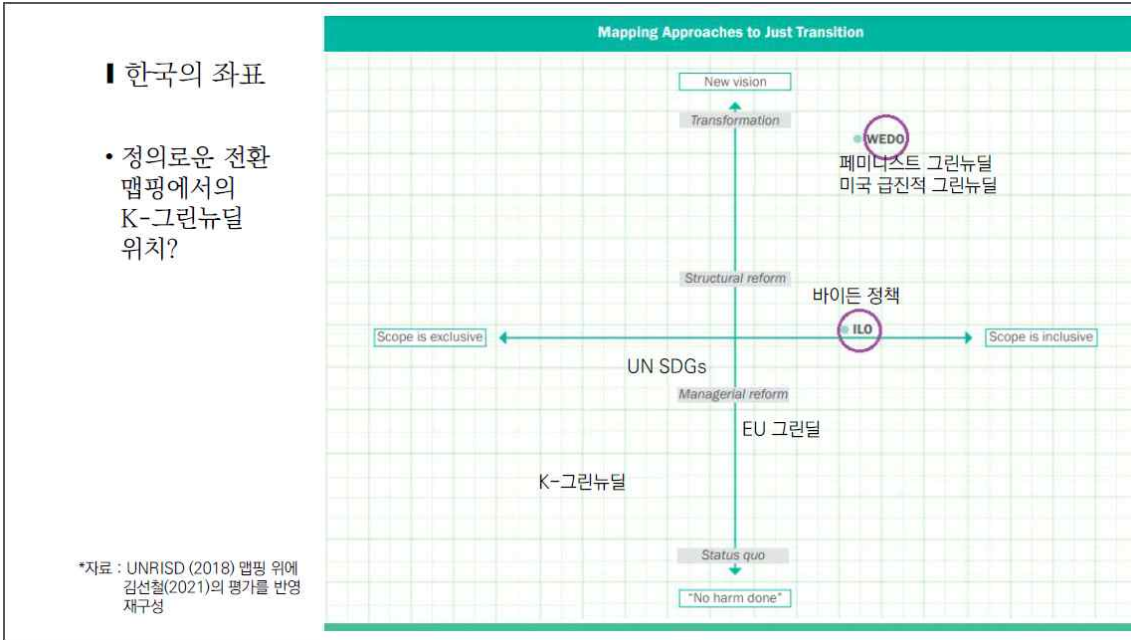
▌한국의 좌표

• 정의로운 전환 맵핑에서의 K-그린뉴딜 위치?

Mapping Approaches to Just Transition

New vision

Transformation

WEDO

페미니스트 그린뉴딜
미국 급진적 그린뉴딜

Structural reform

바이든 정책

Scope is exclusive

ILO

Scope is inclusive

UN SDGs

Managerial reform

EU 그린딜

K-그린뉴딜

Status quo

"No harm done"

*자료 : UNRISD (2018) 맵핑 위에 김선철(2021)의 평가를 반영 재구성